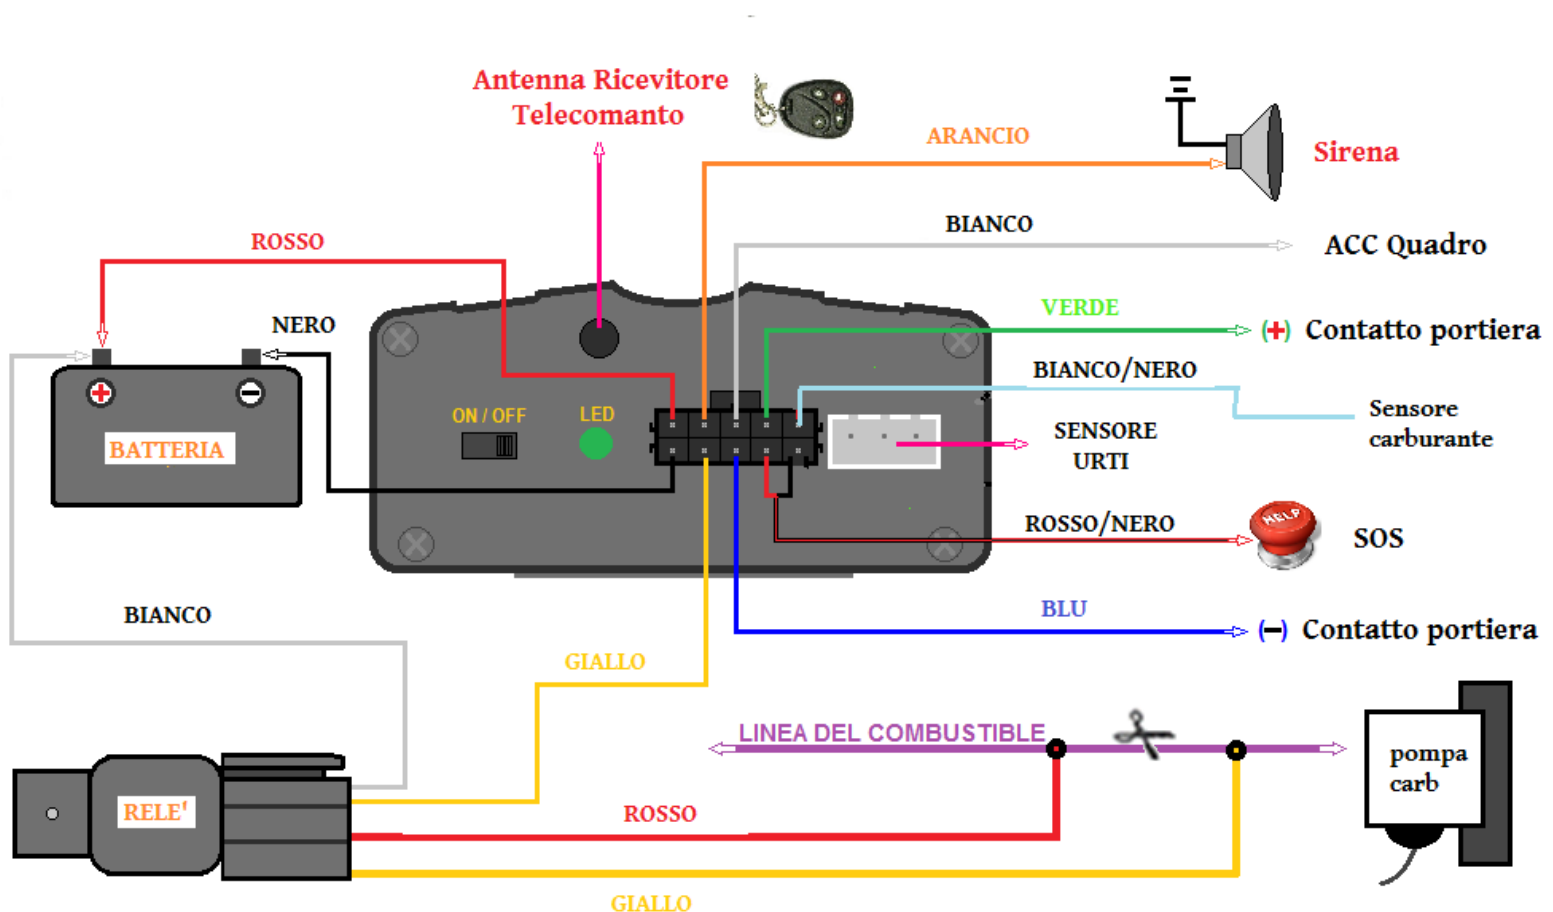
Antenna Ricevitore Telecomanto

ARANCIO

Sirena

BIANCO

ACC Quadro

ROSSO

VERDE

(+) Contatto portiera

NERO

BIANCO/NERO

Sensore carburante

BATTERIA

ON / OFF

LED

SENSORE URTI

ROSSO/NERO

HELP

SOS

BIANCO

BLU

(−) Contatto portiera

GIALLO

LINEA DEL COMBUSTIBLE

pompa carb

RELE'

ROSSO

GIALLO